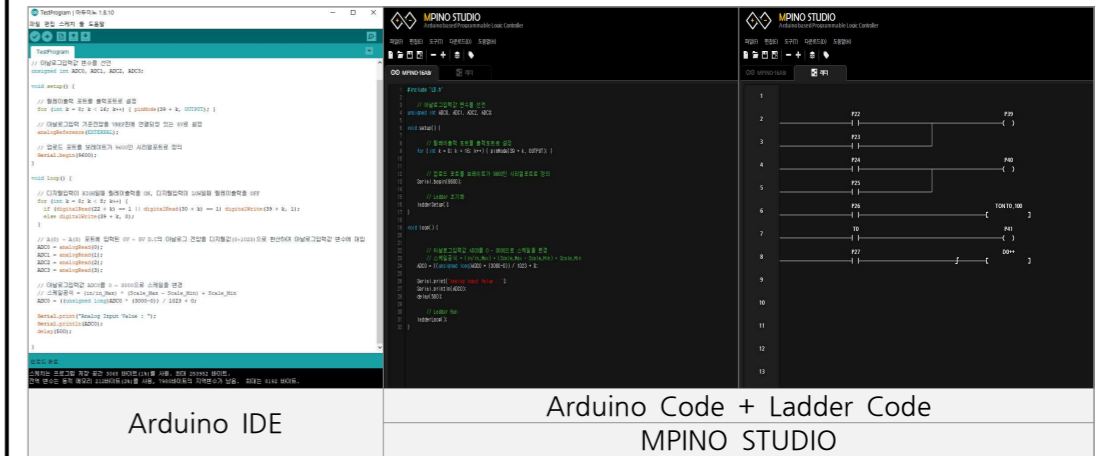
TestProgram | 아두이노 1.8.10
파일 편집 스케치 툴 도움말
TestProgram
// 아날로그입력값 변수를 선언
unsigned int ADC0, ADC1, ADC2, ADC3;

void setup() {

// 릴레이출력 포트를 출력모드로 설정
for (int k = 0; k < 16; k++) { pinMode(39 + k, OUTPUT); }

// 아날로그입력 기준전압을 VREF핀에 연결되어 있는 외부 설정
analogReference(EXTERNAL);

// 업로드 포트를 보레이트가 9600인 시리얼포트로 정의
Serial.begin(9600);

}

void loop() {

// 디지털입력이 HIGH일때 릴레이출력을 ON, 디지털입력이 LOW일때 릴레이출력을 OFF
for (int k = 0; k < 8; k++) {
if (digitalRead(22 + k) == 1 || digitalRead(30 + k) == 1) digitalWrite(39 + k, 1);
else digitalWrite(39 + k, 0);
}

// A(0) ~ A(3) 포트에 입력된 0V ~ 5V 0.0의 아날로그 전압을 디지털값(0~1023)으로 변환하여 아날로그입력값 변수에 대입
ADC0 = analogRead(0);
ADC1 = analogRead(1);
ADC2 = analogRead(2);
ADC3 = analogRead(3);

// 아날로그입력값 ADC0를 0 ~ 3000으로 스케일을 변경
// 스케일공식 = (In/In_Max) * (Scale_Max - Scale_Min) + Scale_Min
ADC0 = ((unsigned long)ADC0 * (3000-0)) / 1023 + 0;

Serial.print("Analog Input Value : ");
Serial.println(ADC0);
delay(500);

}

MPINO STUDIO
Arduino based Programmable Logic Controller
MPINO-16A8R
#include "LD.h"
// 아날로그입력값 변수를 선언
unsigned int ADC0, ADC1, ADC2, ADC3;
void setup() {
// 릴레이출력 포트를 출력모드로 설정
for (int k = 0; k < 16; k++) { pinMode(39 + k, OUTPUT); }
// 업로드 포트를 보레이트가 9600인 시리얼포트로 정의
Serial.begin(9600);
// Ladder 초기화
LadderSetup( );
}
void loop() {
// 아날로그입력값 ADC0를 0 ~ 3000으로 스케일을 변경
// 스케일공식 = (In/In_Max) * (Scale_Max - Scale_Min) + Scale_Min
ADC0 = ((unsigned long)ADC0 * (3000-0)) / 1023 + 0;
Serial.print("Analog Input Value : ");
Serial.println(ADC0);
delay(500);
// Ladder Run
LadderLoop( );
}

MPINO STUDIO
Arduino based Programmable Logic Controller
MPINO-16A8R
P22 P39
P23
P24 P40
P25
P26 TON T0_100
T0 P41
P27 D0++

Arduino IDE
Arduino Code + Ladder Code
MPINO STUDIO